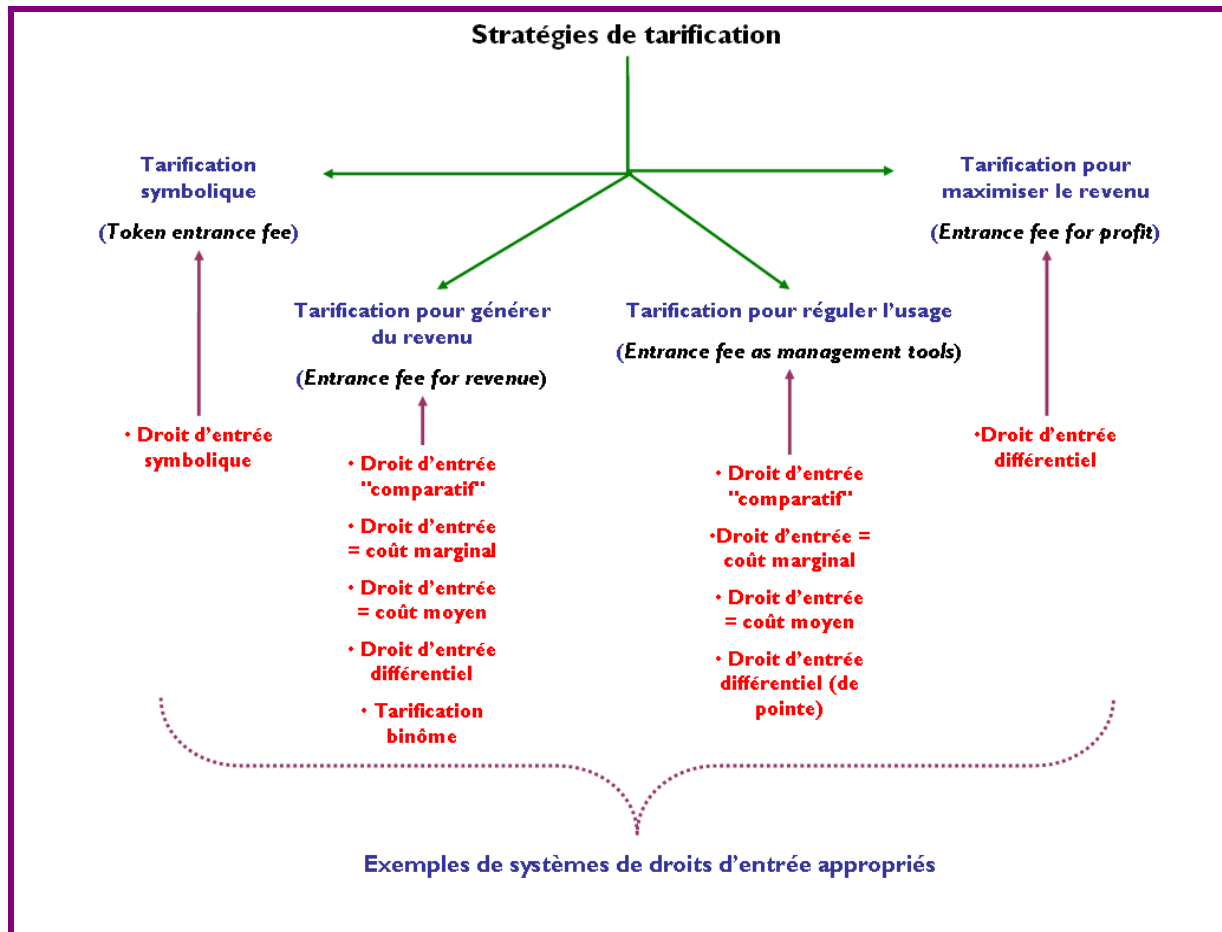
Stratégies de tarification

Tarification symbolique

(Token entrance fee)

• Droit d'entrée symbolique

Tarification pour générer du revenu

(Entrance fee for revenue)

• Droit d'entrée "comparatif"

• Droit d'entrée = coût marginal

• Droit d'entrée = coût moyen

• Droit d'entrée différentiel

• Tarification binôme

Tarification pour réguler l'usage

(Entrance fee as management tools)

• Droit d'entrée "comparatif"

•Droit d'entrée = coût marginal

• Droit d'entrée = coût moyen

• Droit d'entrée différentiel (de pointe)

Tarification pour maximiser le revenu

(Entrance fee for profit)

•Droit d'entrée différentiel

Exemples de systèmes de droits d'entrée appropriés